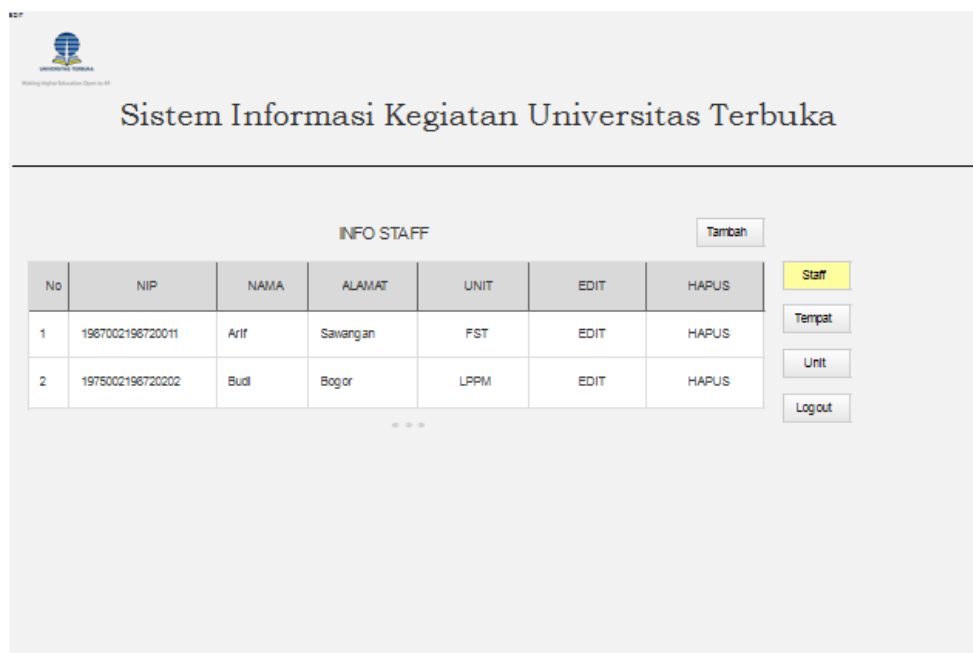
EDIT

UNIVERSITAS TERBUKA
Making Higher Education Open to All

Sistem Informasi Kegiatan Universitas Terbuka

INFO STAFF

Tambah

| No | NIP | NAMA | ALAMAT | UNIT | EDIT | HAPUS |
|---|---|---|---|---|---|---|
| 1 | 1967002196720011 | Arif | Sawangan | FST | EDIT | HAPUS |
| 2 | 1975002196720202 | Budi | Bogor | LPPM | EDIT | HAPUS |

Staff
Tempat
Unit
Logout